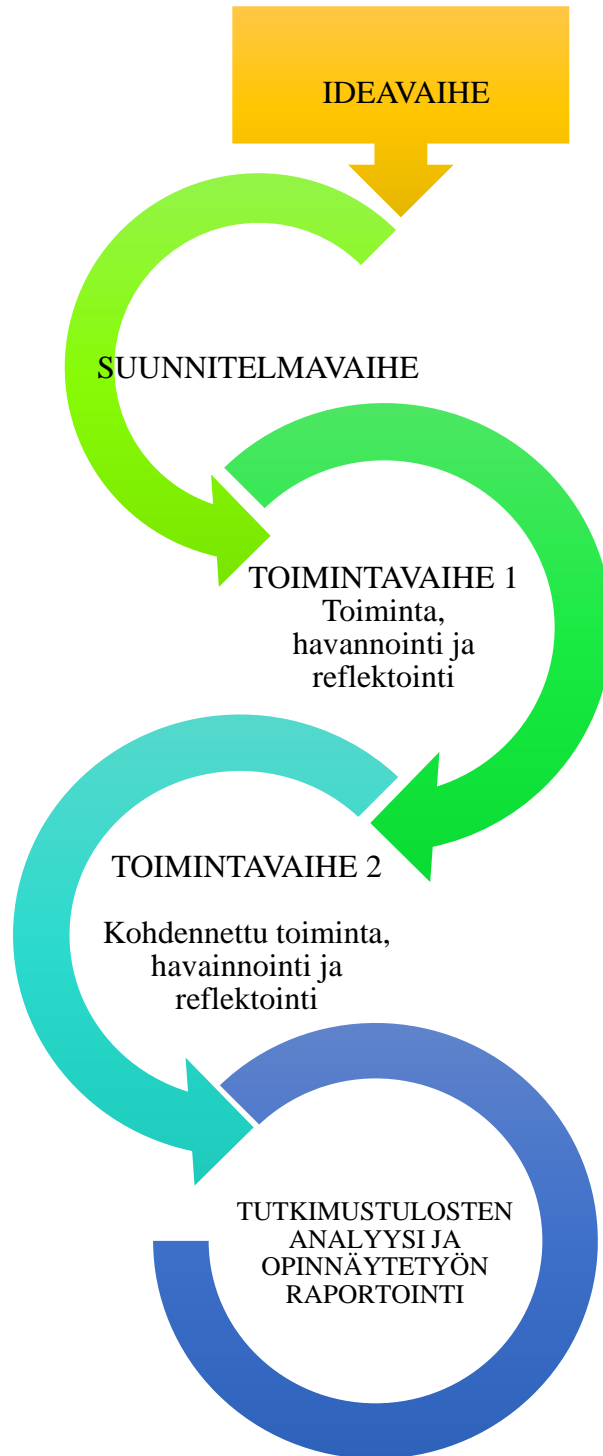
IDEAVAIHE

SUUNNITELMAVAIHE

TOIMINTAVAIHE 1
Toiminta, havannointi ja reflektointi

TOIMINTAVAIHE 2

Kohdennettu toiminta, havainnointi ja reflektointi

TUTKIMUSTULOSTEN ANALYYSI JA OPINNÄYTETYÖN RAPORTOINTI